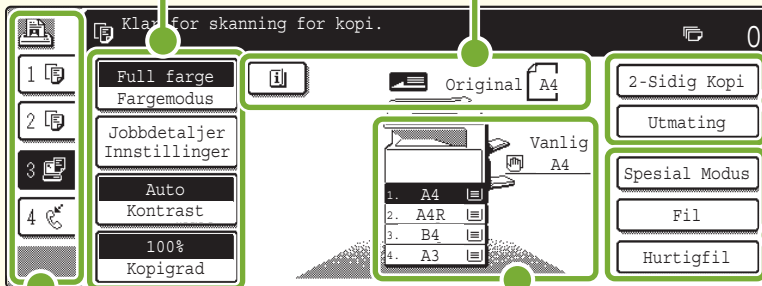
Klar for skanning for kopi.

0

1

2

3

4

Full farge
Fargemodus

Jobbdetaljer
Innstillinger

Auto
Kontrast

100%
Kopigrad

Original A4

Vanlig
A4

1. A4
2. A4R
3. B4
4. A3

2-Sidig Kopi

Utmating

Spesial Modus

Fil

Hurtigfil